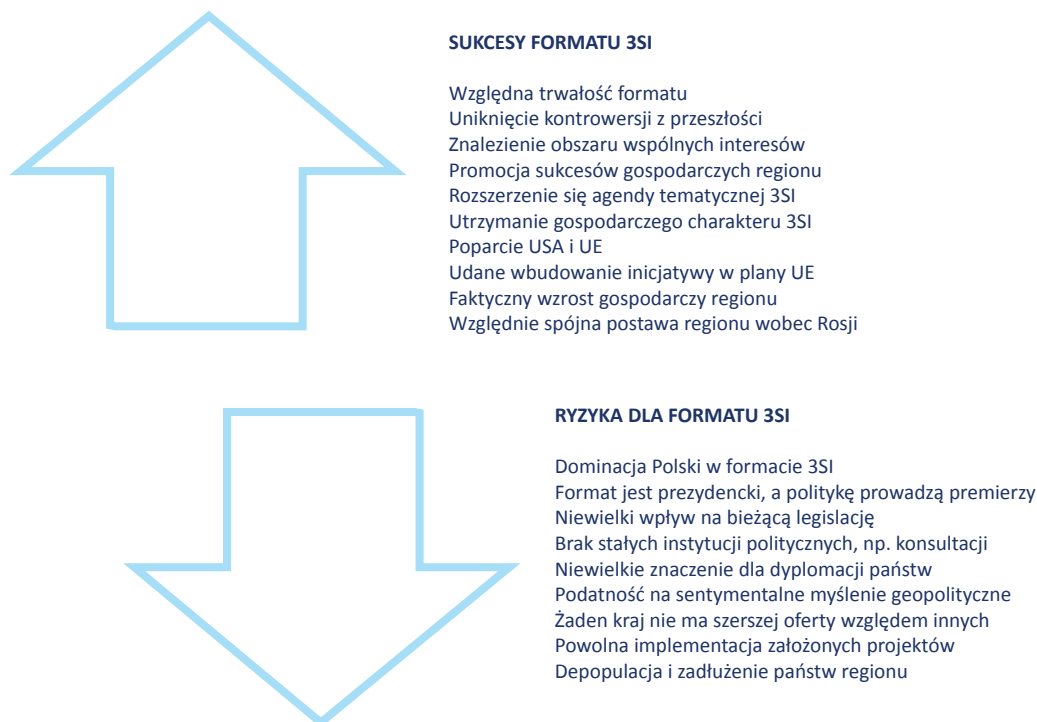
SUKCESY FORMATU 3SI

Względna trwałość formatu
Uniknięcie kontrowersji z przeszłości
Znalezienie obszaru wspólnych interesów
Promocja sukcesów gospodarczych regionu
Rozszerzenie się agendy tematycznej 3SI
Utrzymanie gospodarczego charakteru 3SI
Poparcie USA i UE
Udane wbudowanie inicjatywy w plany UE
Faktyczny wzrost gospodarczy regionu
Względnie spójna postawa regionu wobec Rosji

RYZYKA DLA FORMATU 3SI

Dominacja Polski w formacie 3SI
Format jest prezydencki, a politykę prowadzą premierzy
Niewielki wpływ na bieżącą legislację
Brak stałych instytucji politycznych, np. konsultacji
Niewielkie znaczenie dla dyplomacji państw
Podatność na sentymentalne myślenie geopolityczne
Żaden kraj nie ma szerszej oferty względem innych
Powolna implementacja założonych projektów
Depopulacja i zadłużenie państw regionu